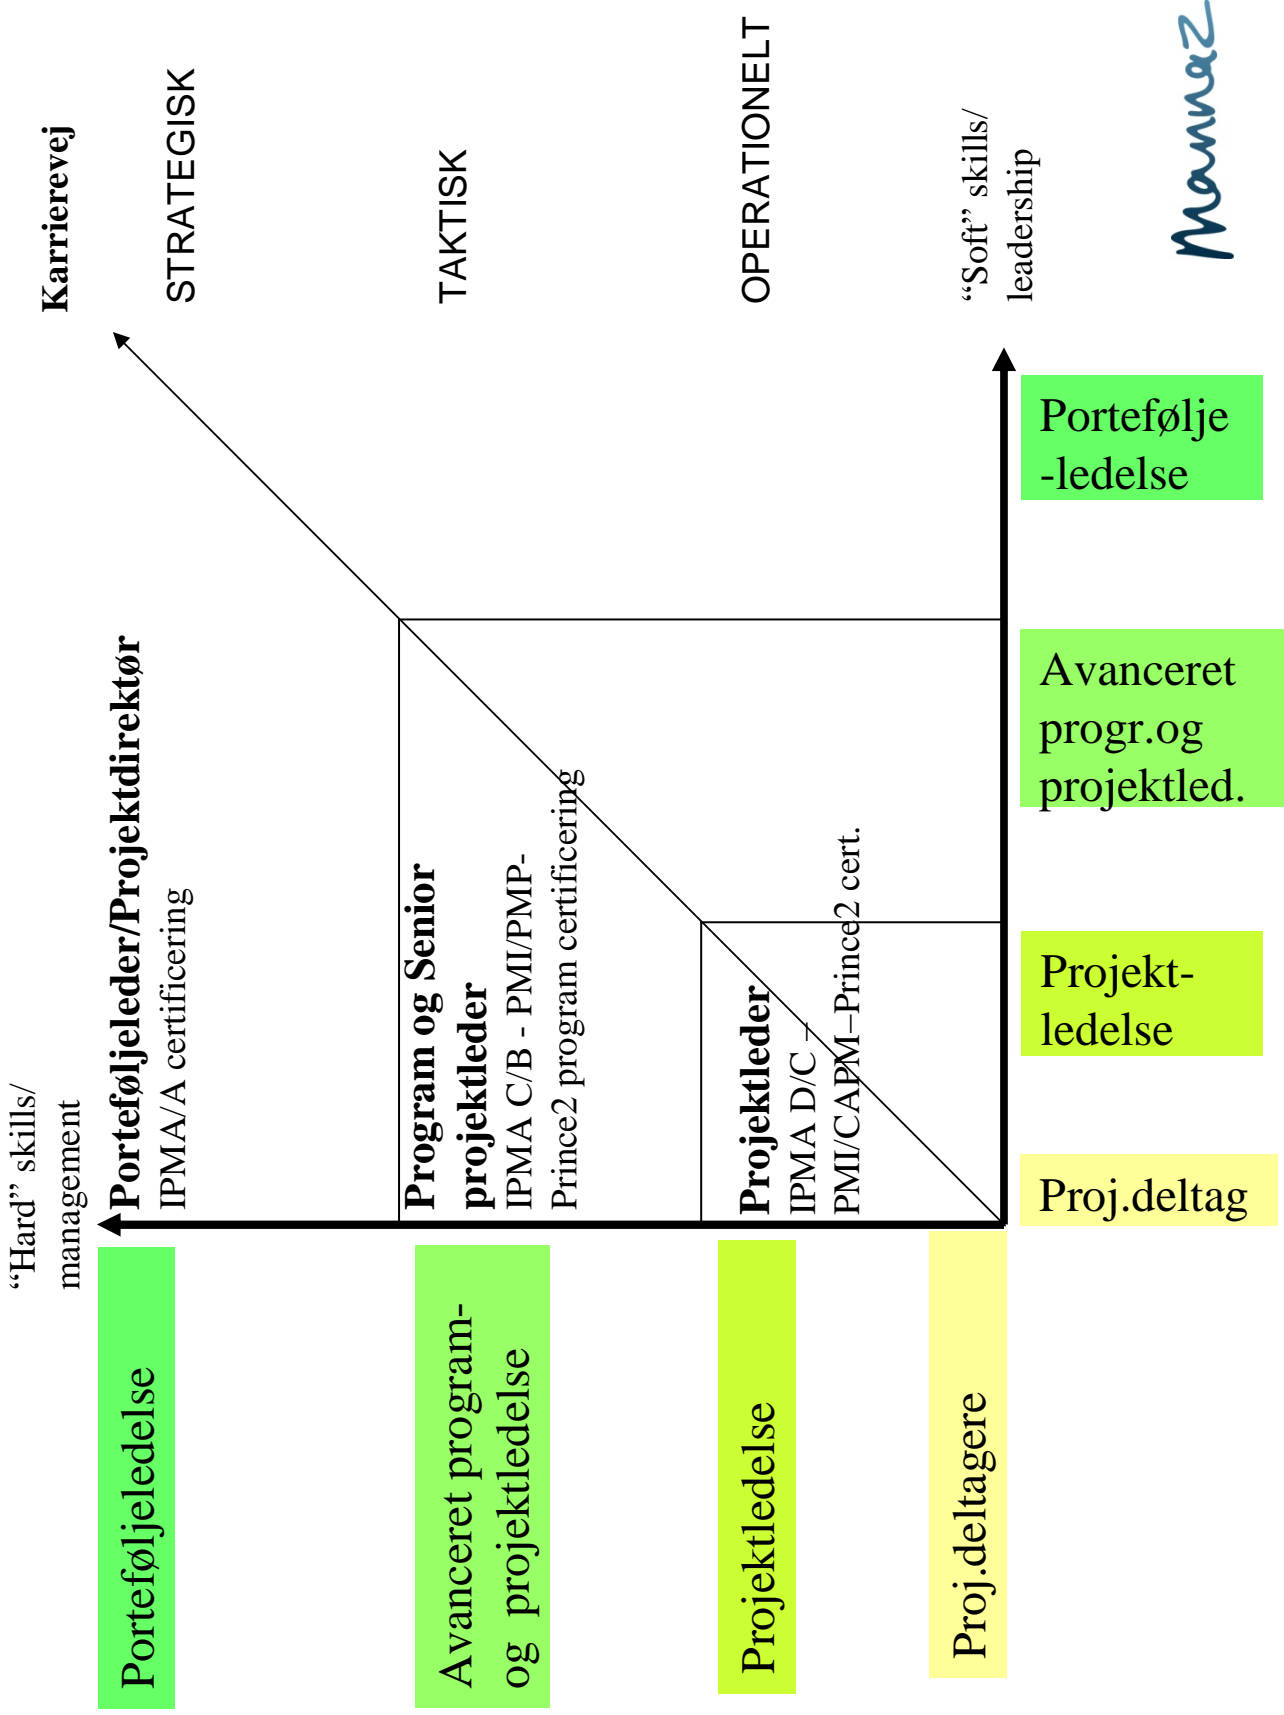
Karrierevej

STRATEGISK

TAKTISK

OPERATIONELT

"Soft" skills/ leadership

Mannaz

Portefølje -ledelse

Avanceret progr.og projektled.

Projekt- ledelse

Proj.deltag

Porteføljeleder/Projektdirektør
IPMA/A certificering

Program og Senior projektleder
IPMA C/B - PMI/PMP- Prince2 program certificering

Projektleder
IPMA D/C – PMI/CAPM–Prince2 cert.

"Hard" skills/ management

Porteføljeledelse

Avanceret program- og projektledelse

Projektledelse

Proj.deltagere